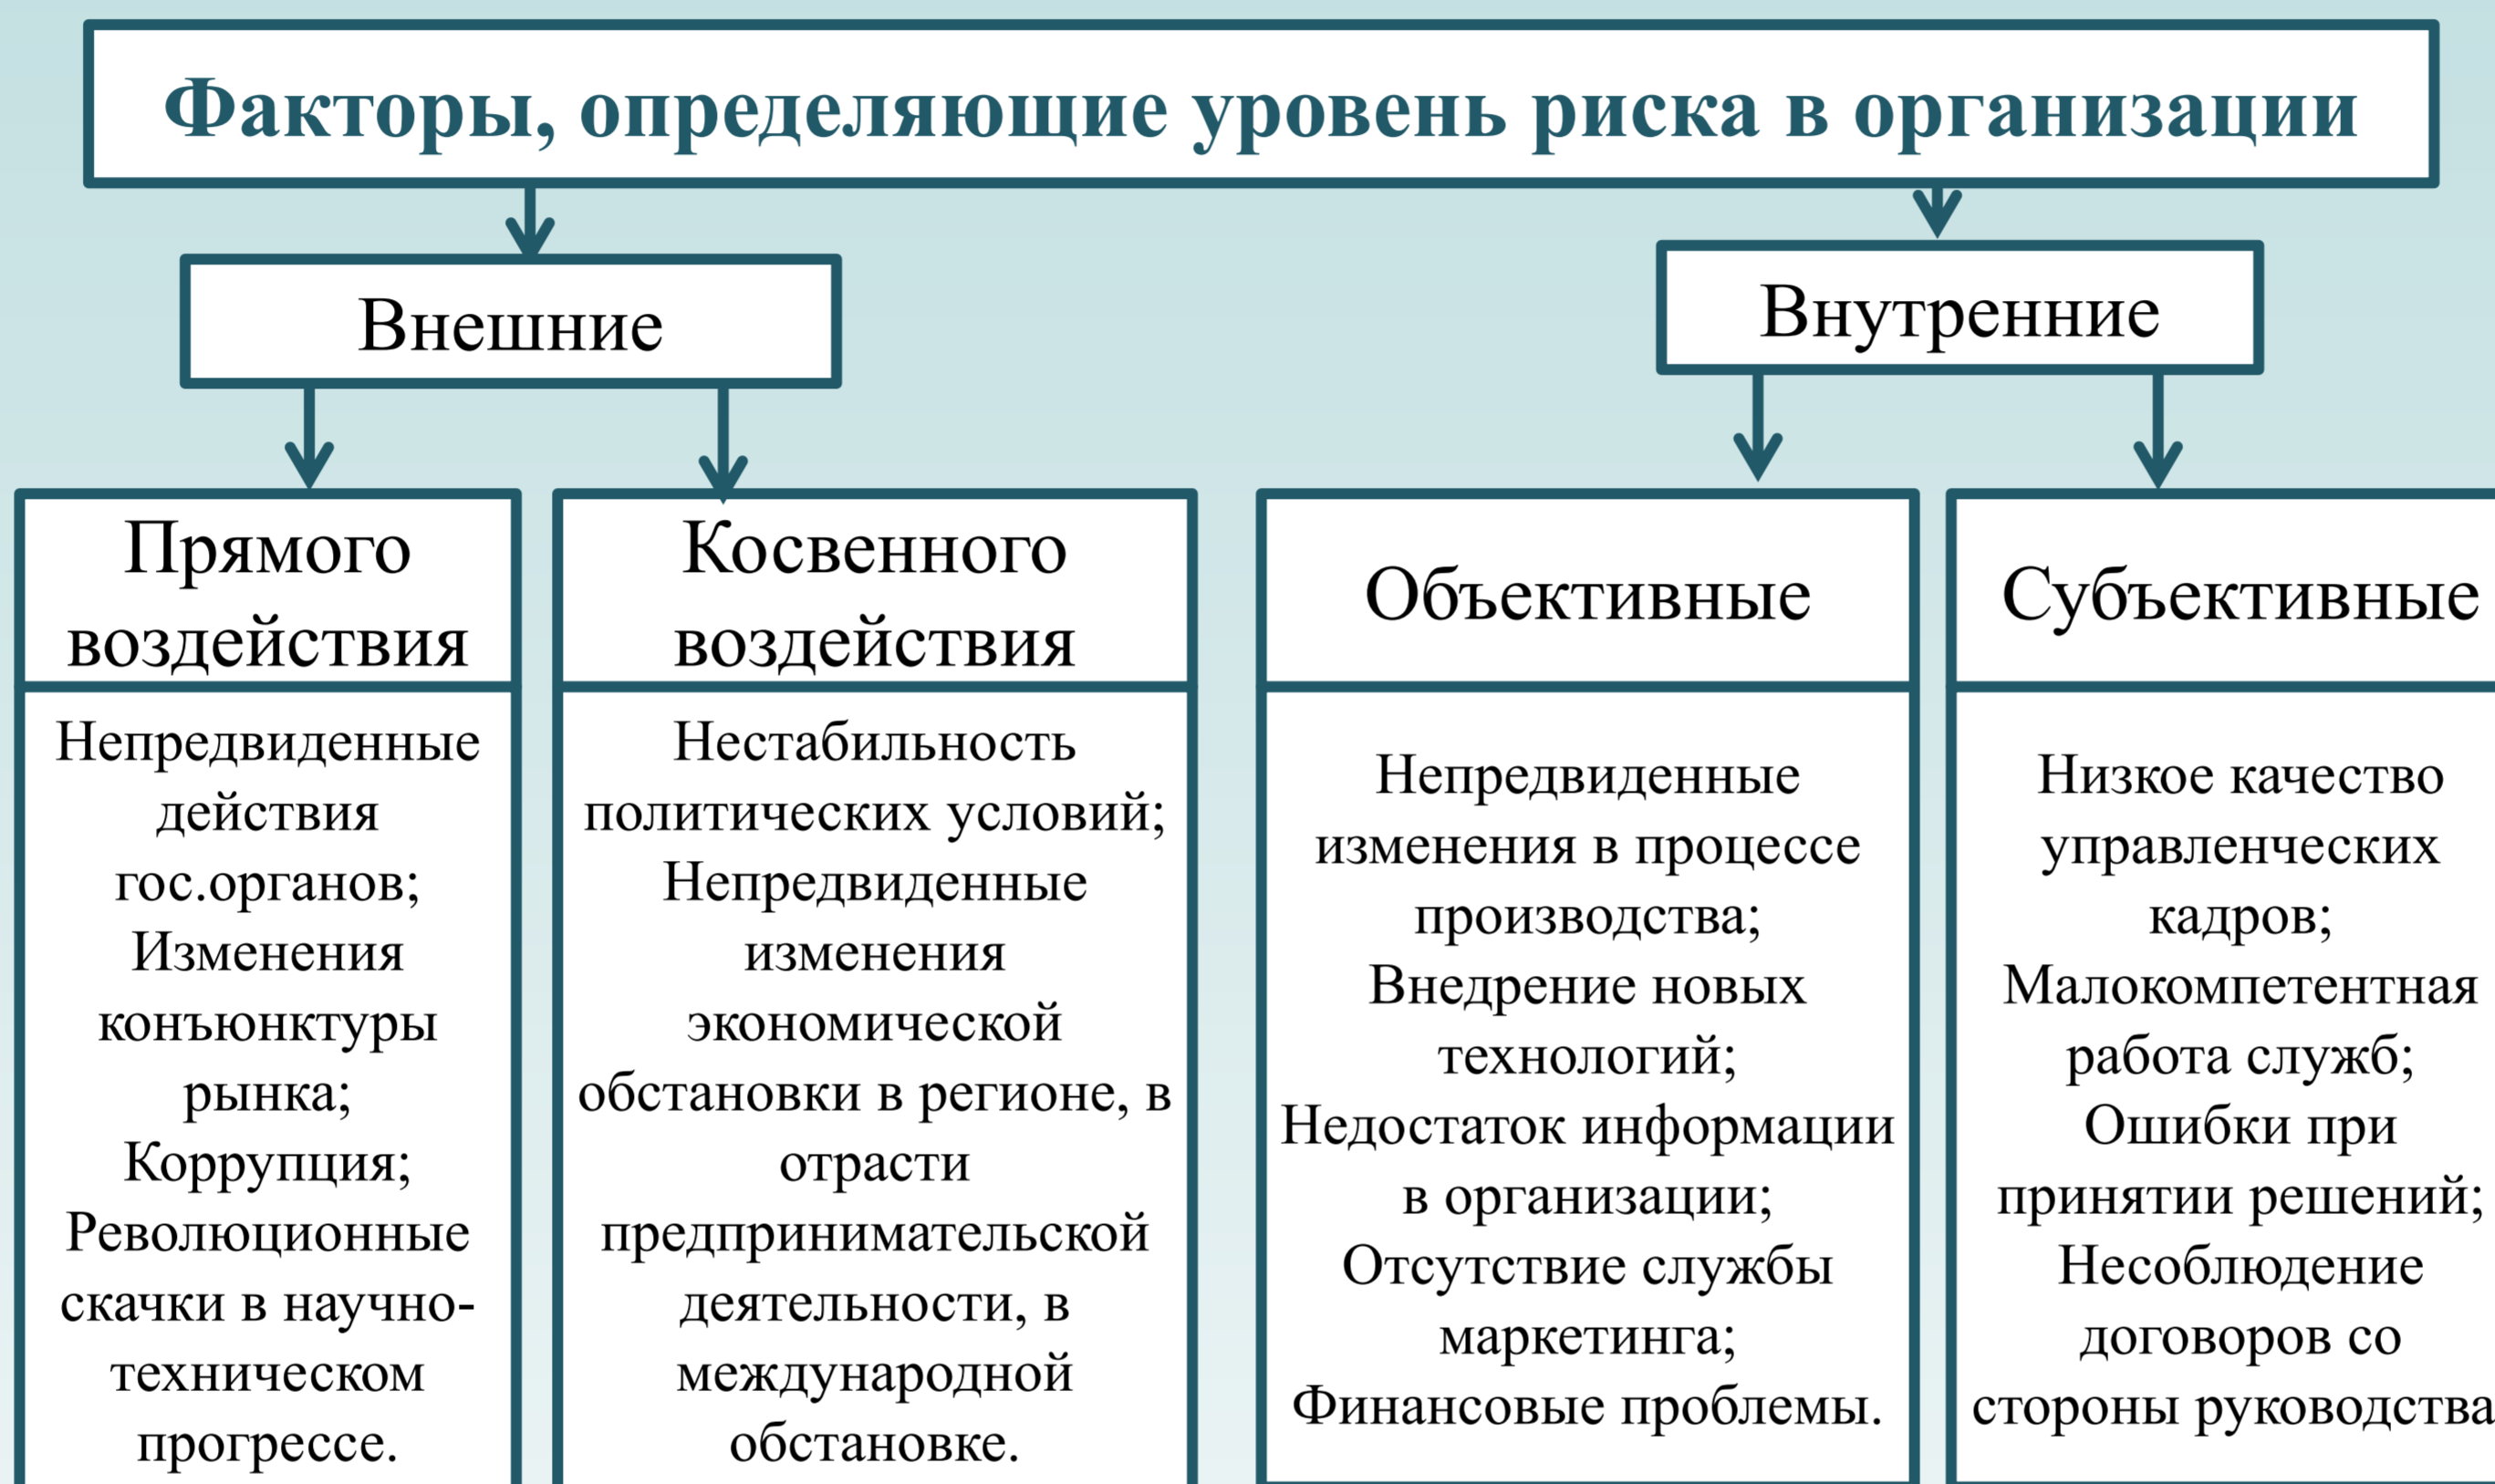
Факторы, определяющие уровень риска в организации

Внешние

Внутренние

Прямого воздействия

Непредвиденные действия гос.органов;
Изменения конъюнктуры рынка;
Коррупция;
Революционные скачки в научно-техническом прогрессе.

Косвенного воздействия

Нестабильность политических условий;
Непредвиденные изменения экономической обстановки в регионе, в отрасти предпринимательской деятельности, в международной обстановке.

Объективные

Непредвиденные изменения в процессе производства;
Внедрение новых технологий;
Недостаток информации в организации;
Отсутствие службы маркетинга;
Финансовые проблемы.

Субъективные

Низкое качество управленческих кадров;
Малокомпетентная работа служб;
Ошибки при принятии решений;
Несоблюдение договоров со стороны руководства